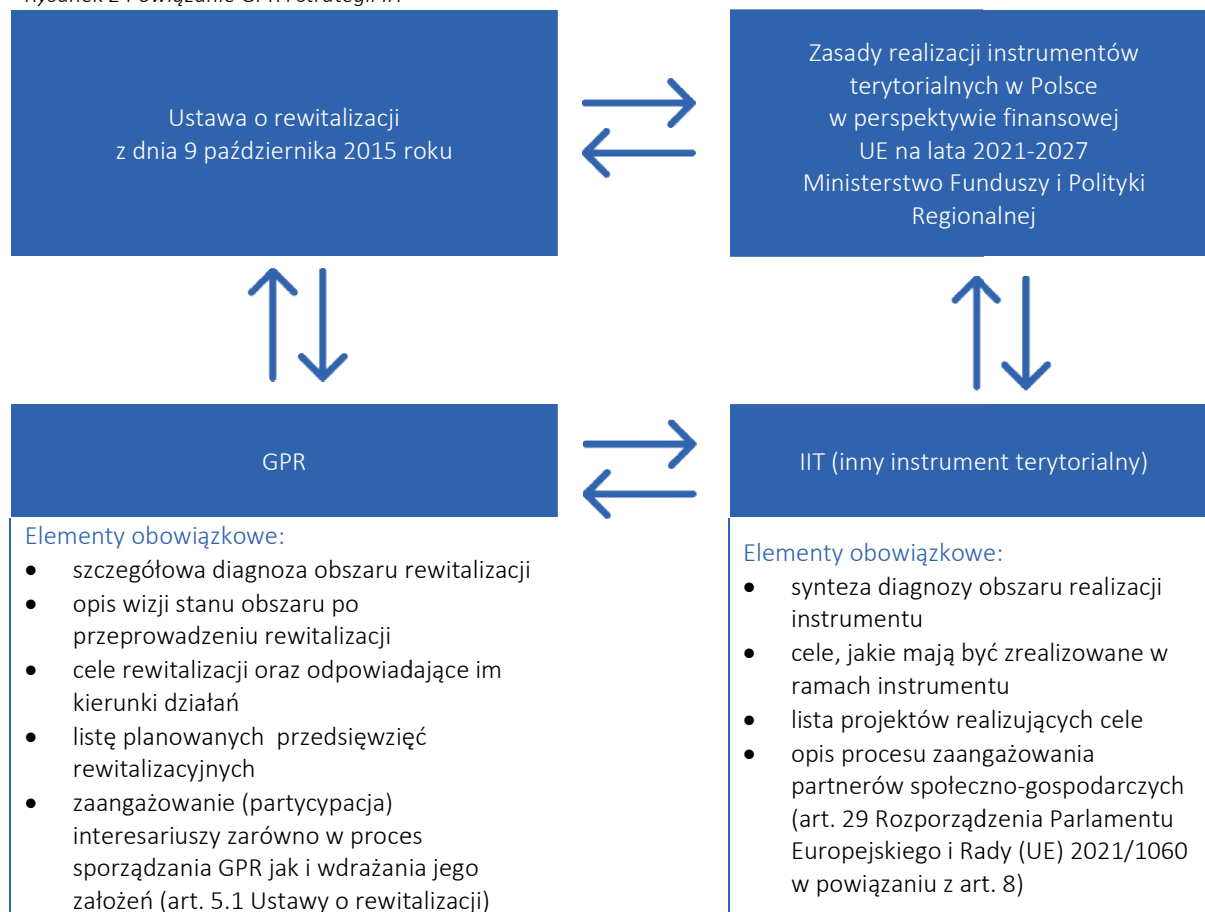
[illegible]

Ustawa o rewitalizacji z dnia 9 października 2015 roku

Zasady realizacji instrumentów terytorialnych w Polsce w perspektywie finansowej UE na lata 2021-2027 Ministerstwo Funduszy i Polityki Regionalnej

GPR

IIT (inny instrument terytorialny)

Elementy obowiązkowe:
- szczegółowa diagnoza obszaru rewitalizacji
- opis wizji stanu obszaru po przeprowadzeniu rewitalizacji
- cele rewitalizacji oraz odpowiadające im kierunki działań
- listę planowanych przedsięwzięć rewitalizacyjnych
- zaangażowanie (partycypacja) interesariuszy zarówno w proces sporządzania GPR jak i wdrażania jego założeń (art. 5.1 Ustawy o rewitalizacji)

Elementy obowiązkowe:
- synteza diagnozy obszaru realizacji instrumentu
- cele, jakie mają być zrealizowane w ramach instrumentu
- lista projektów realizujących cele
- opis procesu zaangażowania partnerów społeczno-gospodarczych (art. 29 Rozporządzenia Parlamentu Europejskiego i Rady (UE) 2021/1060 w powiązaniu z art. 8)